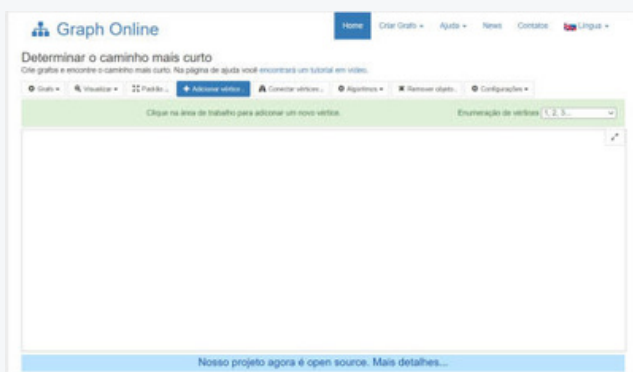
Graph Online

Home Criar Grafo ▾ Ajuda ▾ News Contatos Língua ▾

Determinar o caminho mais curto

Crie grafos e encontre o caminho mais curto. Na página de ajuda você encontrará um tutorial em vídeo.

Grafo ▾ Visualizar ▾ Padrão ... + Adicionar vértice... Conectar vértices... Algoritmos ▾ Remover objeto... Configurações ▾

Clique na área de trabalho para adicionar um novo vértice.

Enumeração de vértices 1, 2, 3...

Nosso projeto agora é open source. Mais detalhes...